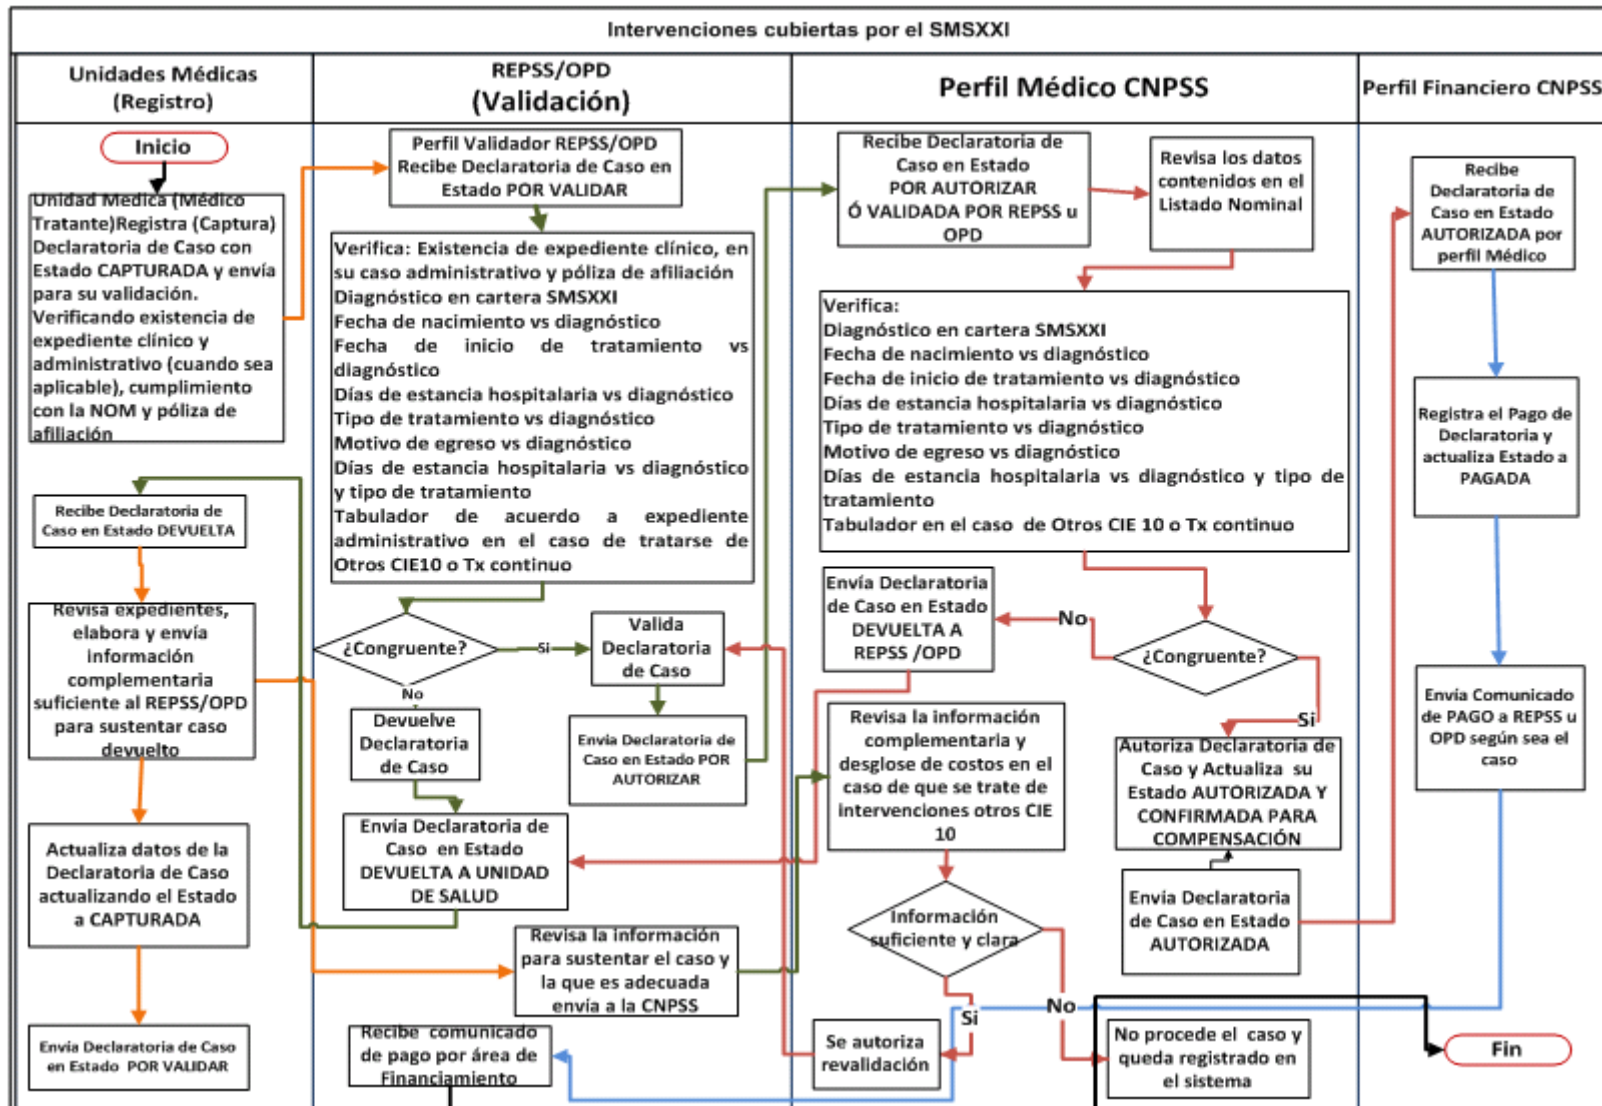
Intervenciones cubiertas por el SMSXXI

Unidades Médicas (Registro)

REPSS/OPD (Validación)

Perfil Médico CNPSS

Perfil Financiero CNPSS

Inicio

Unidad Médica (Médico Tratante)Registra (Captura) Declaratoria de Caso con Estado CAPTURADA y envía para su validación. Verificando existencia de expediente clínico y administrativo (cuando sea aplicable), cumplimiento con la NOM y póliza de afiliación

Recibe Declaratoria de Caso en Estado DEVUELTA

Revisa expedientes, elabora y envía información complementaria suficiente al REPSS/OPD para sustentar caso devuelto

Actualiza datos de la Declaratoria de Caso actualizando el Estado a CAPTURADA

Envía Declaratoria de Caso en Estado POR VALIDAR

Perfil Validador REPSS/OPD Recibe Declaratoria de Caso en Estado POR VALIDAR

Verifica: Existencia de expediente clínico, en su caso administrativo y póliza de afiliación
Diagnóstico en cartera SMSXXI
Fecha de nacimiento vs diagnóstico
Fecha de inicio de tratamiento vs diagnóstico
Días de estancia hospitalaria vs diagnóstico
Tipo de tratamiento vs diagnóstico
Motivo de egreso vs diagnóstico
Días de estancia hospitalaria vs diagnóstico y tipo de tratamiento
Tabulador de acuerdo a expediente administrativo en el caso de tratarse de Otros CIE10 o Tx continuo

¿Congruente?

Si

No

Valida Declaratoria de Caso

Envía Declaratoria de Caso en Estado POR AUTORIZAR

Devuelve Declaratoria de Caso

Envía Declaratoria de Caso en Estado DEVUELTA A UNIDAD DE SALUD

Revisa la información para sustentar el caso y la que es adecuada envía a la CNPSS

Recibe comunicado de pago por área de Financiamiento

Recibe Declaratoria de Caso en Estado POR AUTORIZAR Ó VALIDADA POR REPSS u OPD

Revisa los datos contenidos en el Listado Nominal

Verifica:
Diagnóstico en cartera SMSXXI
Fecha de nacimiento vs diagnóstico
Fecha de inicio de tratamiento vs diagnóstico
Días de estancia hospitalaria vs diagnóstico
Tipo de tratamiento vs diagnóstico
Motivo de egreso vs diagnóstico
Días de estancia hospitalaria vs diagnóstico y tipo de tratamiento
Tabulador en el caso de Otros CIE 10 o Tx continuo

Envía Declaratoria de Caso en Estado DEVUELTA A REPSS /OPD

No

¿Congruente?

Si

Autoriza Declaratoria de Caso y Actualiza su Estado AUTORIZADA Y CONFIRMADA PARA COMPENSACIÓN

Revisa la información complementaria y desglose de costos en el caso de que se trate de intervenciones otros CIE 10

Información suficiente y clara

Si

No

Se autoriza revalidación

Envía Declaratoria de Caso en Estado AUTORIZADA

No procede el caso y queda registrado en el sistema

Recibe Declaratoria de Caso en Estado AUTORIZADA por perfil Médico

Registra el Pago de Declaratoria y actualiza Estado a PAGADA

Envía Comunicado de PAGO a REPSS u OPD según sea el caso

Fin